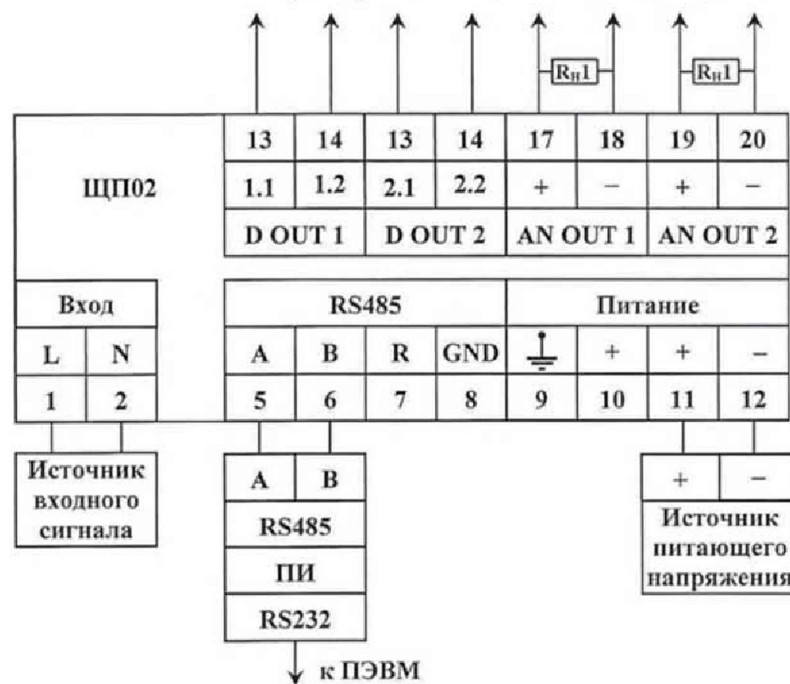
$R_{H}1$ $R_{H}1$

ЩП02

| 13 | 14 | 13 | 14 | 17 | 18 | 19 | 20 |
|---|---|---|---|---|---|---|---|
| 1.1 | 1.2 | 2.1 | 2.2 | + | – | + | – |
| D OUT 1 | | D OUT 2 | | AN OUT 1 | | AN OUT 2 | |

| Вход | | RS485 | | | | Питание | | | |
|---|---|---|---|---|---|---|---|---|---|
| L | N | A | B | R | GND | ⏚ | + | + | – |
| 1 | 2 | 5 | 6 | 7 | 8 | 9 | 10 | 11 | 12 |

Источник входного сигнала

| A | B |
|---|---|
| RS485 | |
| ПИ | |
| RS232 | |

к ПЭВМ

| + | – |
|---|---|

Источник питающего напряжения